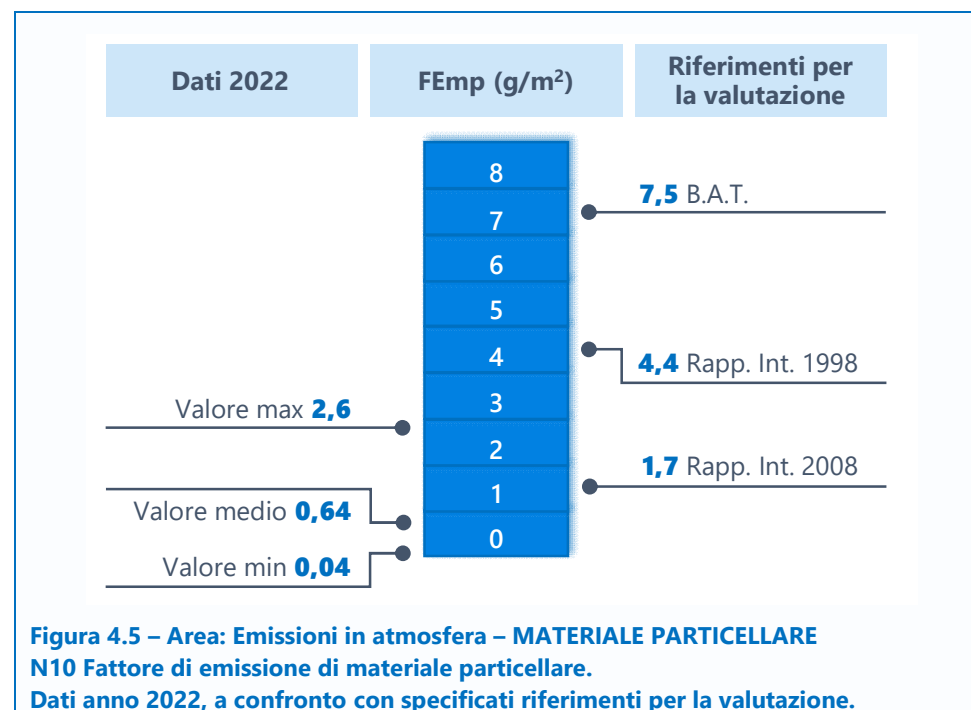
Dati 2022

FEmp (g/m$^2$)

Riferimenti per la valutazione

8
7
6
5
4
3
2
1
0

7,5 B.A.T.

4,4 Rapp. Int. 1998

1,7 Rapp. Int. 2008

Valore max 2,6

Valore medio 0,64

Valore min 0,04

Figura 4.5 – Area: Emissioni in atmosfera – MATERIALE PARTICELLARE
N10 Fattore di emissione di materiale particellare.
Dati anno 2022, a confronto con specificati riferimenti per la valutazione.